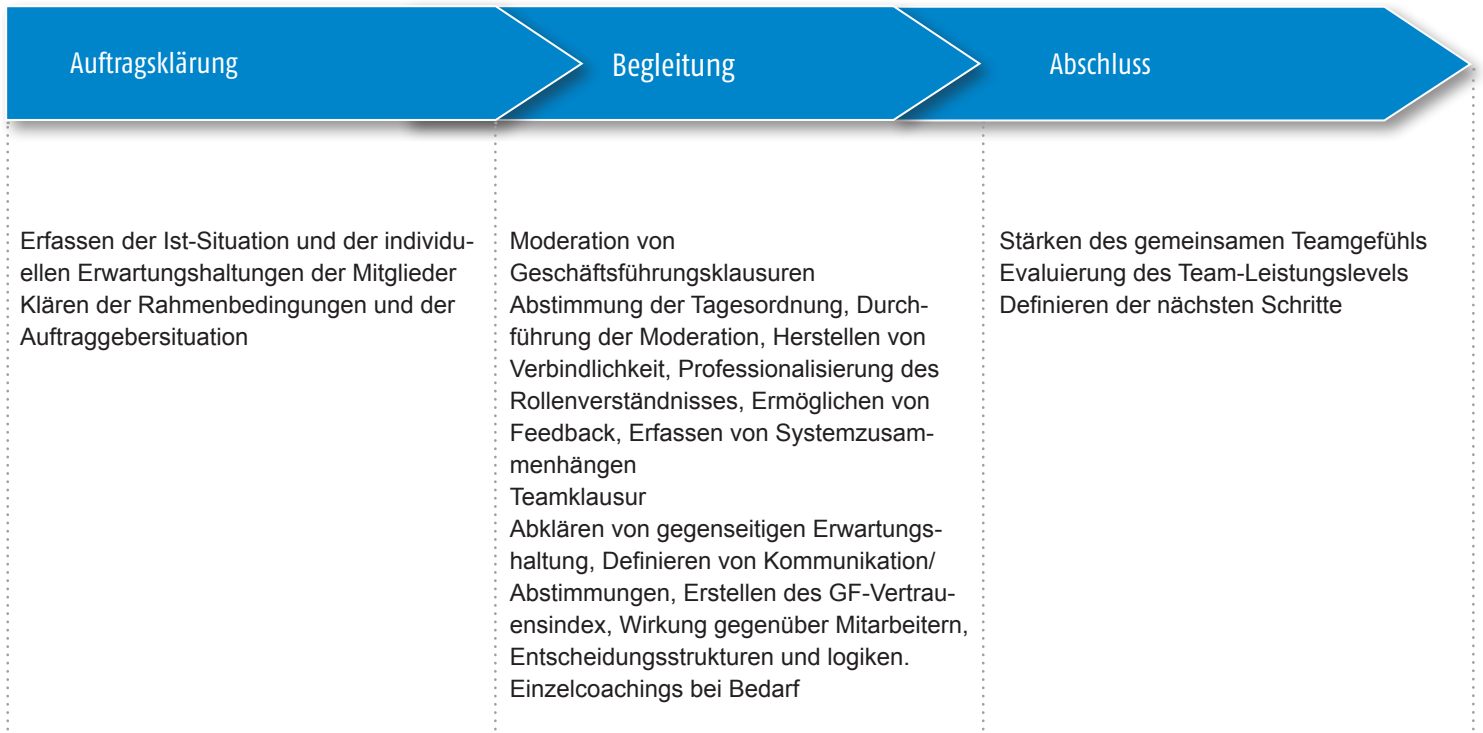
Auftragsklärung

Erfassen der Ist-Situation und der individuellen Erwartungshaltungen der Mitglieder
Klären der Rahmenbedingungen und der Auftraggebersituation

Begleitung

Moderation von Geschäftsführungsklausuren
Abstimmung der Tagesordnung, Durchführung der Moderation, Herstellen von Verbindlichkeit, Professionalisierung des Rollenverständnisses, Ermöglichen von Feedback, Erfassen von Systemzusammenhängen
Teamklausur
Abklären von gegenseitigen Erwartungshaltung, Definieren von Kommunikation/ Abstimmungen, Erstellen des GF-Vertrauensindex, Wirkung gegenüber Mitarbeitern, Entscheidungsstrukturen und logiken.
Einzelcoachings bei Bedarf

Abschluss

Stärken des gemeinsamen Teamgefühls
Evaluierung des Team-Leistungslevels
Definieren der nächsten Schritte